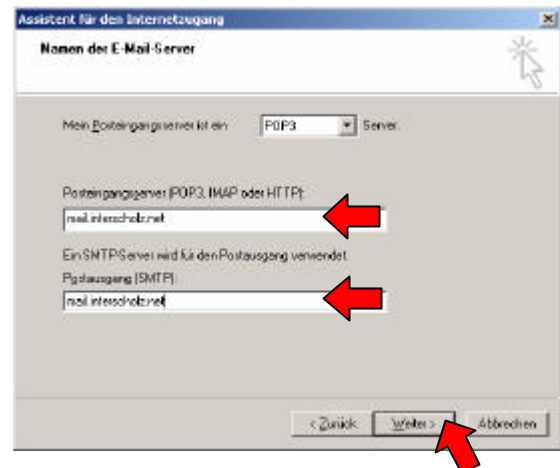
Assistent für den Internetzugang

×

Namen der E-Mail-Server

Mein Posteingangsserver ist ein POP3 Server.

Posteingangsserver (POP3, IMAP oder HTTP):

mail.interscholz.net

Ein SMTP-Server wird für den Postausgang verwendet.

Postausgang (SMTP):

mail.interscholz.net

< Zurück Weiter > Abbrechen